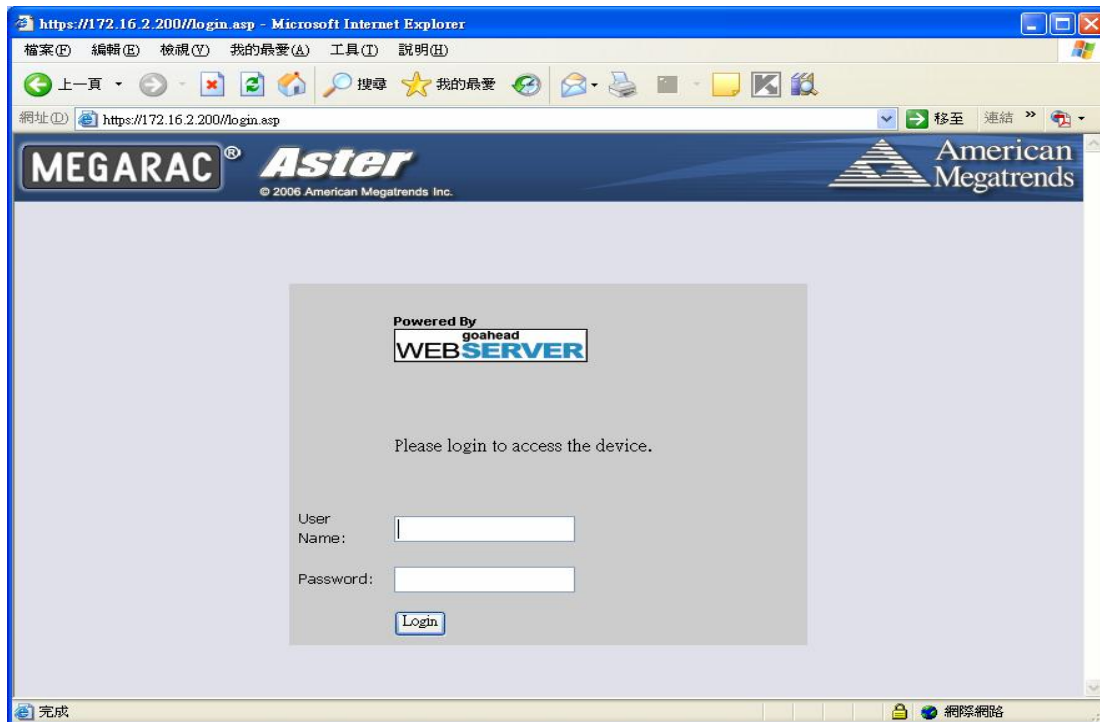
https://172.16.2.200//login.asp - Microsoft Internet Explorer

檔案(F) 編輯(E) 檢視(V) 我的最愛(A) 工具(T) 說明(H)

上一頁 搜尋 我的最愛

網址(D) https://172.16.2.200//login.asp 移至 連結 »

MEGARAC® Aster
© 2006 American Megatrends Inc.

American Megatrends

Powered By
goahead
WEBSERVER

Please login to access the device.

User Name:

Password:

Login

完成 網際網路